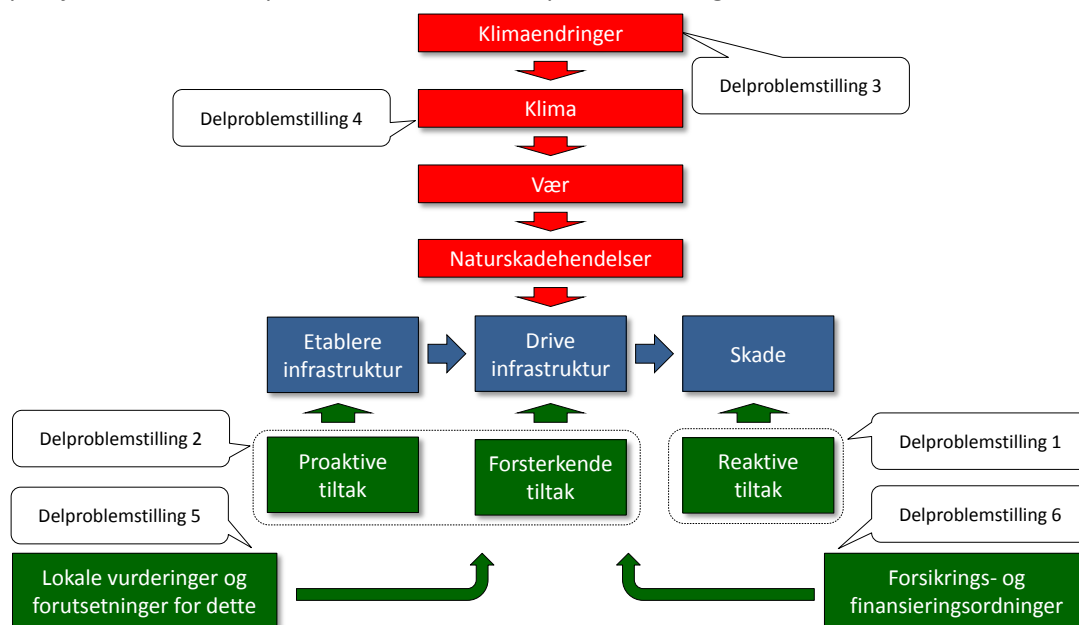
Klimaendringer

Delproblemstilling 3

Delproblemstilling 4

Klima

Vær

Naturskadehendelser

Etablere infrastruktur

Drive infrastruktur

Skade

Delproblemstilling 2

Proaktive tiltak

Forsterkende tiltak

Reaktive tiltak

Delproblemstilling 1

Delproblemstilling 5

Delproblemstilling 6

Lokale vurderinger og forutsetninger for dette

Forsikrings- og finansieringsordninger